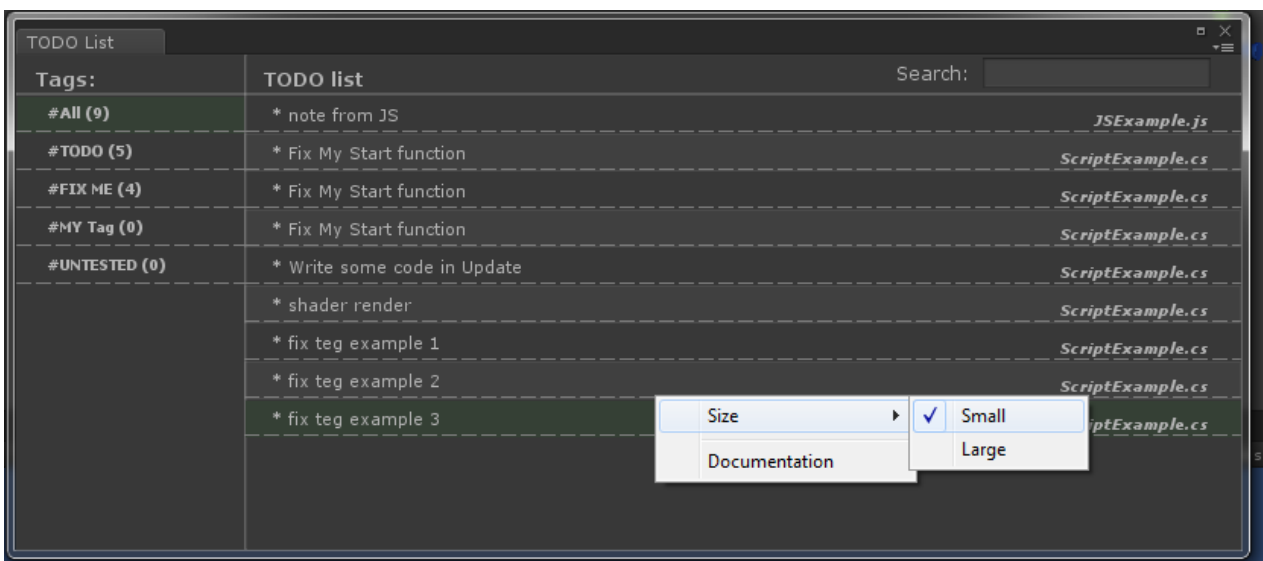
TODO List

Tags:

#All (9)

#TODO (5)

#FIX ME (4)

#MY Tag (0)

#UNTESTED (0)

TODO list

Search:

* note from JS JSExample.js

* Fix My Start function ScriptExample.cs

* Fix My Start function ScriptExample.cs

* Fix My Start function ScriptExample.cs

* Write some code in Update ScriptExample.cs

* shader render ScriptExample.cs

* fix teg example 1 ScriptExample.cs

* fix teg example 2 ScriptExample.cs

* fix teg example 3 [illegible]ptExample.cs

Size

Documentation

✓ Small

Large